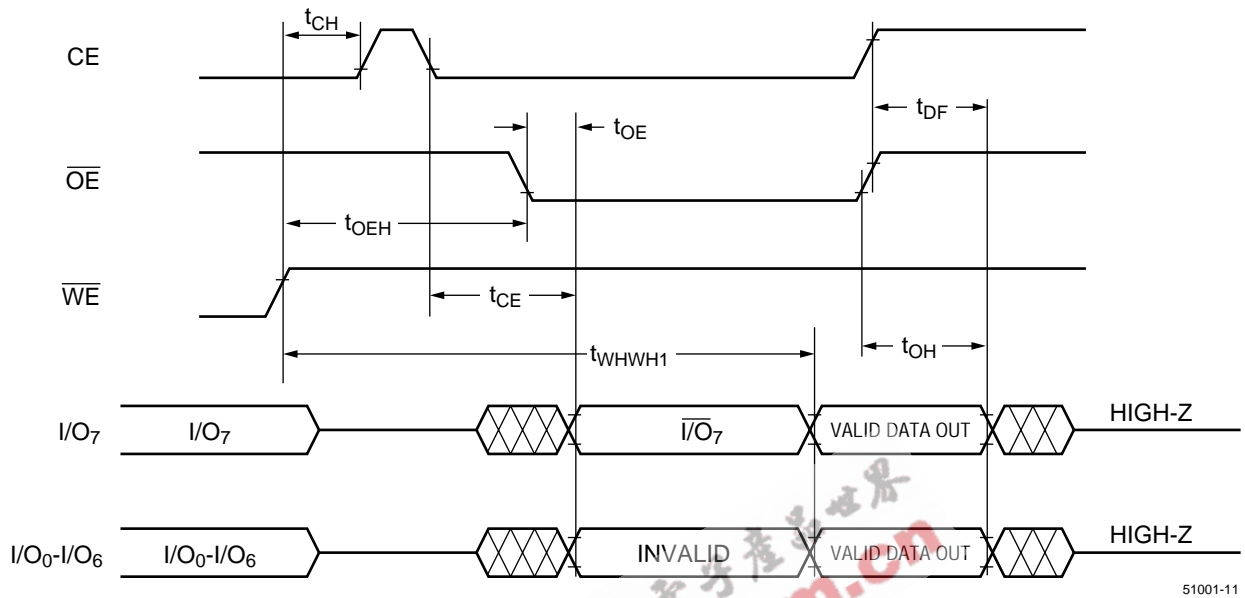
$t_{CH}$

CE

$t_{DF}$

$t_{OE}$

$\overline{OE}$

$t_{OEH}$

$\overline{WE}$

$t_{CE}$

$t_{WHWH1}$

$t_{OH}$

$I/O_7$

$I/O_7$

$\overline{I/O_7}$

VALID DATA OUT

HIGH-Z

$I/O_0$-$I/O_6$

$I/O_0$-$I/O_6$

INVALID

VALID DATA OUT

HIGH-Z

51001-11